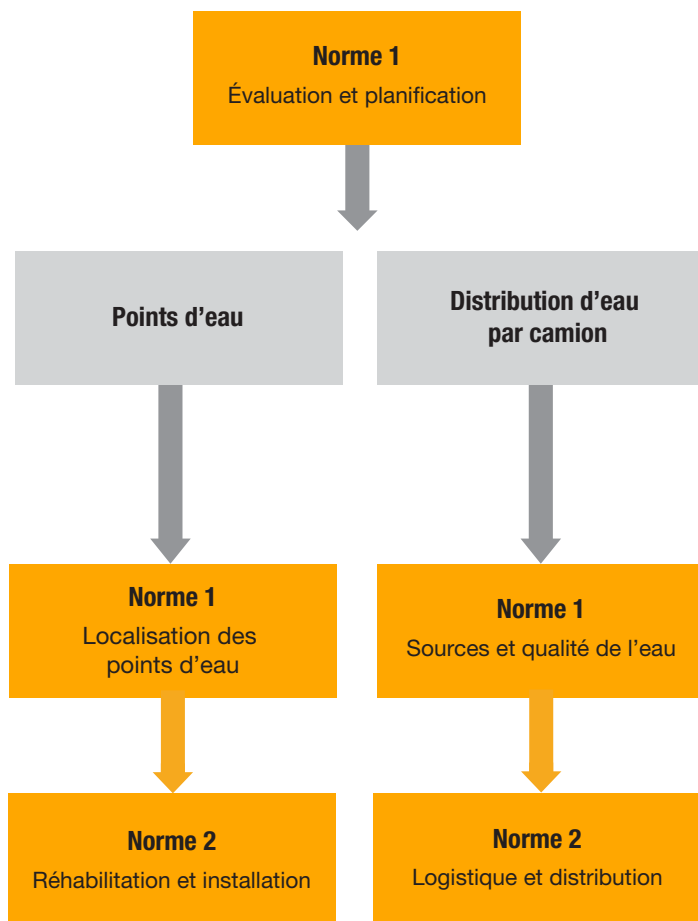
Norme 1
Évaluation et planification

Points d’eau

Distribution d’eau par camion

Norme 1
Localisation des points d’eau

Norme 1
Sources et qualité de l’eau

Norme 2
Réhabilitation et installation

Norme 2
Logistique et distribution